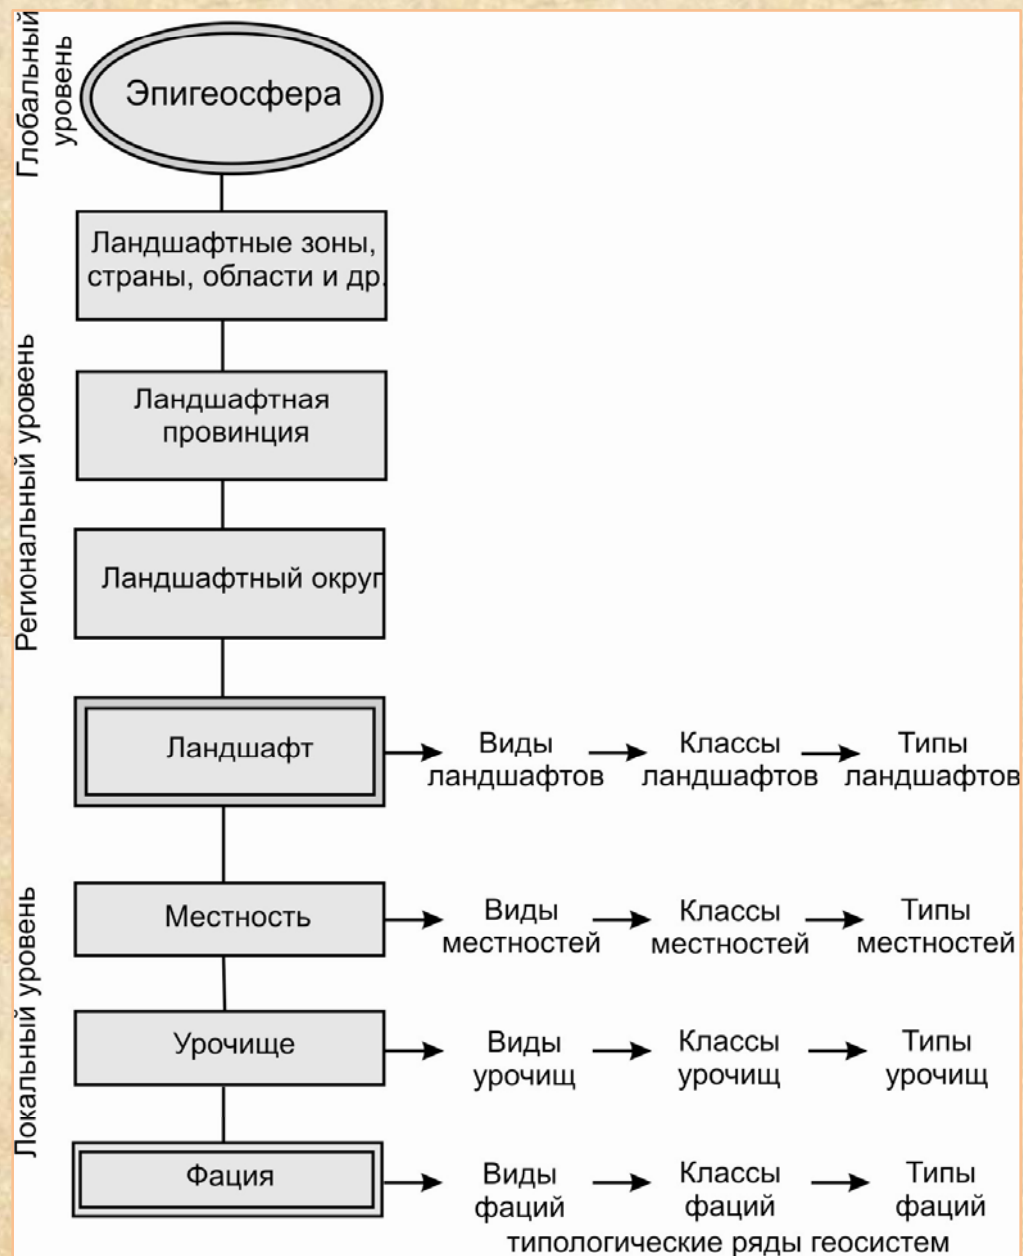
Глобальный уровень

Эпигеосфера

Ландшафтные зоны, страны, области и др.

Региональный уровень

Ландшафтная провинция

Ландшафтный округ

Ландшафт → Виды ландшафтов → Классы ландшафтов → Типы ландшафтов

Локальный уровень

Местность → Виды местностей → Классы местностей → Типы местностей

Урочище → Виды урочищ → Классы урочищ → Типы урочищ

Фация → Виды фаций → Классы фаций → Типы фаций

типологические ряды геосистем